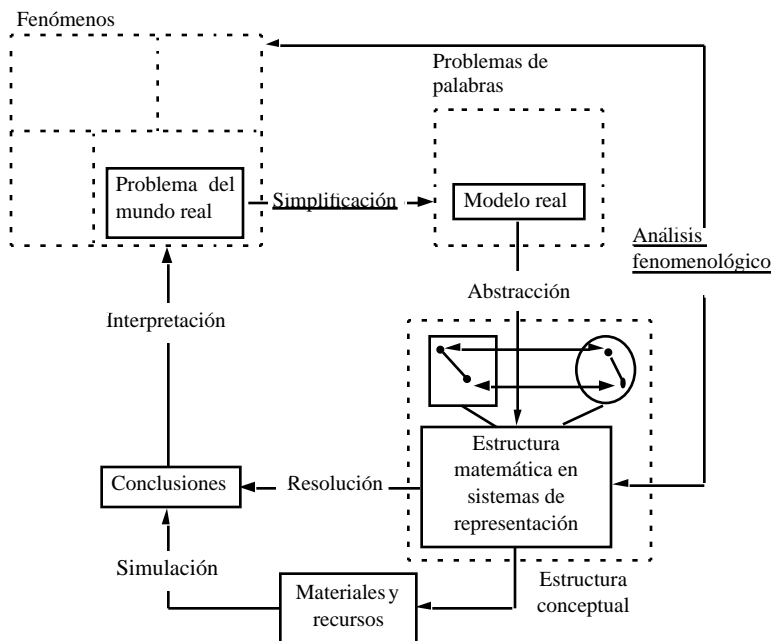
Fenómenos

Problemas de palabras

Problema del mundo real

Simplificación

Modelo real

Análisis fenomenológico

Abstracción

Interpretación

Estructura matemática en sistemas de representación

Conclusiones

Resolución

Simulación

Materiales y recursos

Estructura conceptual